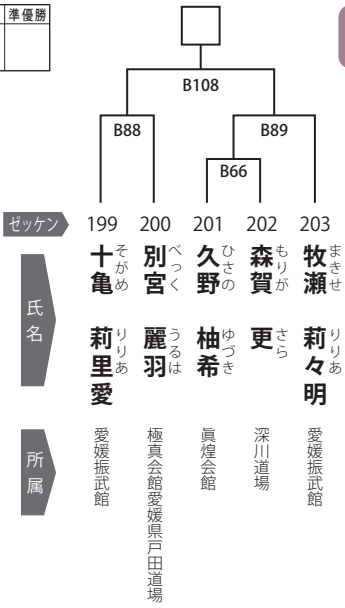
準優勝

B108

B88

B89

B66

ゼッケン

氏名

所属

199
十亀 そがめ
莉里愛 りりあ
愛媛振武館

200
別宮 べっく
麗羽 うるは
極真会館愛媛県戸田道場

201
久野 ひさの
柚希 ゆづき
眞煌会館

202
森賀 もりが
更 さら
深川道場

203
牧瀬 まきせ
莉々明 りりあ
愛媛振武館